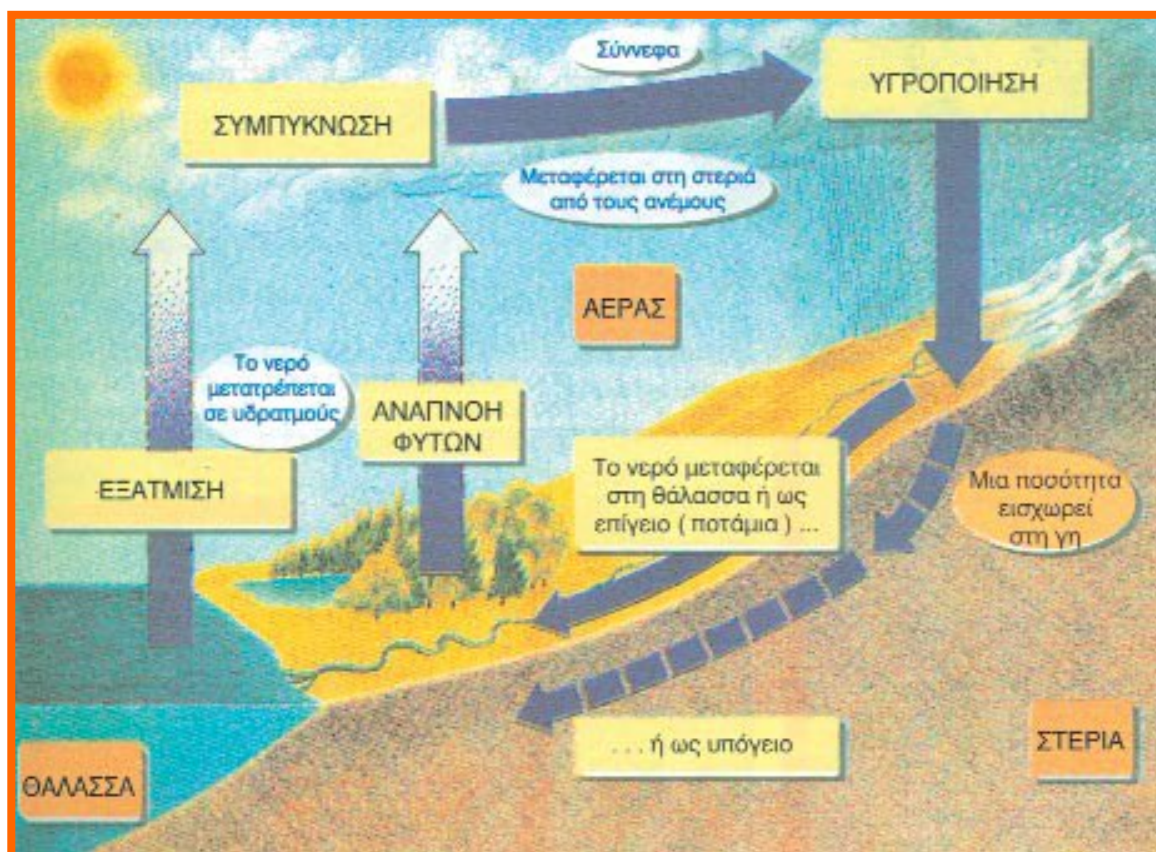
Σύννεφα

ΣΥΜΠΥΚΝΩΣΗ

ΥΓΡΟΠΟΙΗΣΗ

Μεταφέρεται στη στεριά από τους ανέμους

ΑΕΡΑΣ

Το νερό μετατρέπεται σε υδρατμούς

ΑΝΑΠΝΟΗ ΦΥΤΩΝ

ΕΞΑΤΜΙΣΗ

Το νερό μεταφέρεται στη θάλασσα ή ως επίγειο ( ποτάμια ) ...

Μια ποσότητα εισχωρεί στη γη

. . . ή ως υπόγειο

ΣΤΕΡΙΑ

ΘΑΛΑΣΣΑ